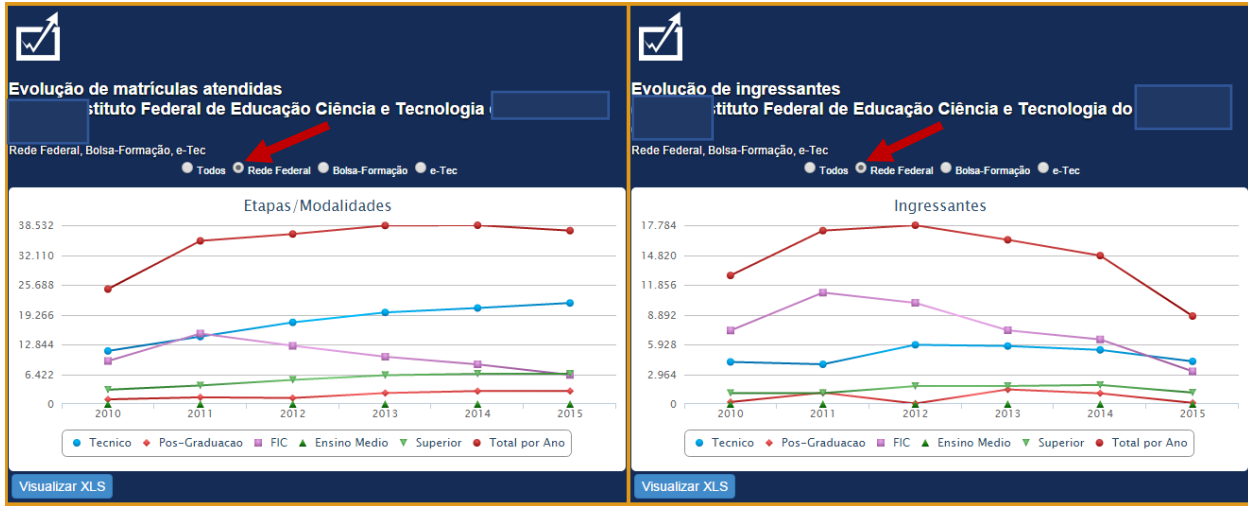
Evolução de matrículas atendidas
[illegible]stituto Federal de Educação Ciência e Tecnologia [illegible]

Rede Federal, Bolsa-Formação, e-Tec

Todos Rede Federal Bolsa-Formação e-Tec

Etapas/Modalidades

38.532
32.110
25.688
19.266
12.844
6.422
0

2010 2011 2012 2013 2014 2015

Tecnico Pos-Graduacao FIC Ensino Medio Superior Total por Ano

Visualizar XLS

Evolução de ingressantes
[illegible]stituto Federal de Educação Ciência e Tecnologia do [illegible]

Rede Federal, Bolsa-Formação, e-Tec

Todos Rede Federal Bolsa-Formação e-Tec

Ingressantes

17.784
14.820
11.856
8.892
5.928
2.964
0

2010 2011 2012 2013 2014 2015

Tecnico Pos-Graduacao FIC Ensino Medio Superior Total por Ano

Visualizar XLS